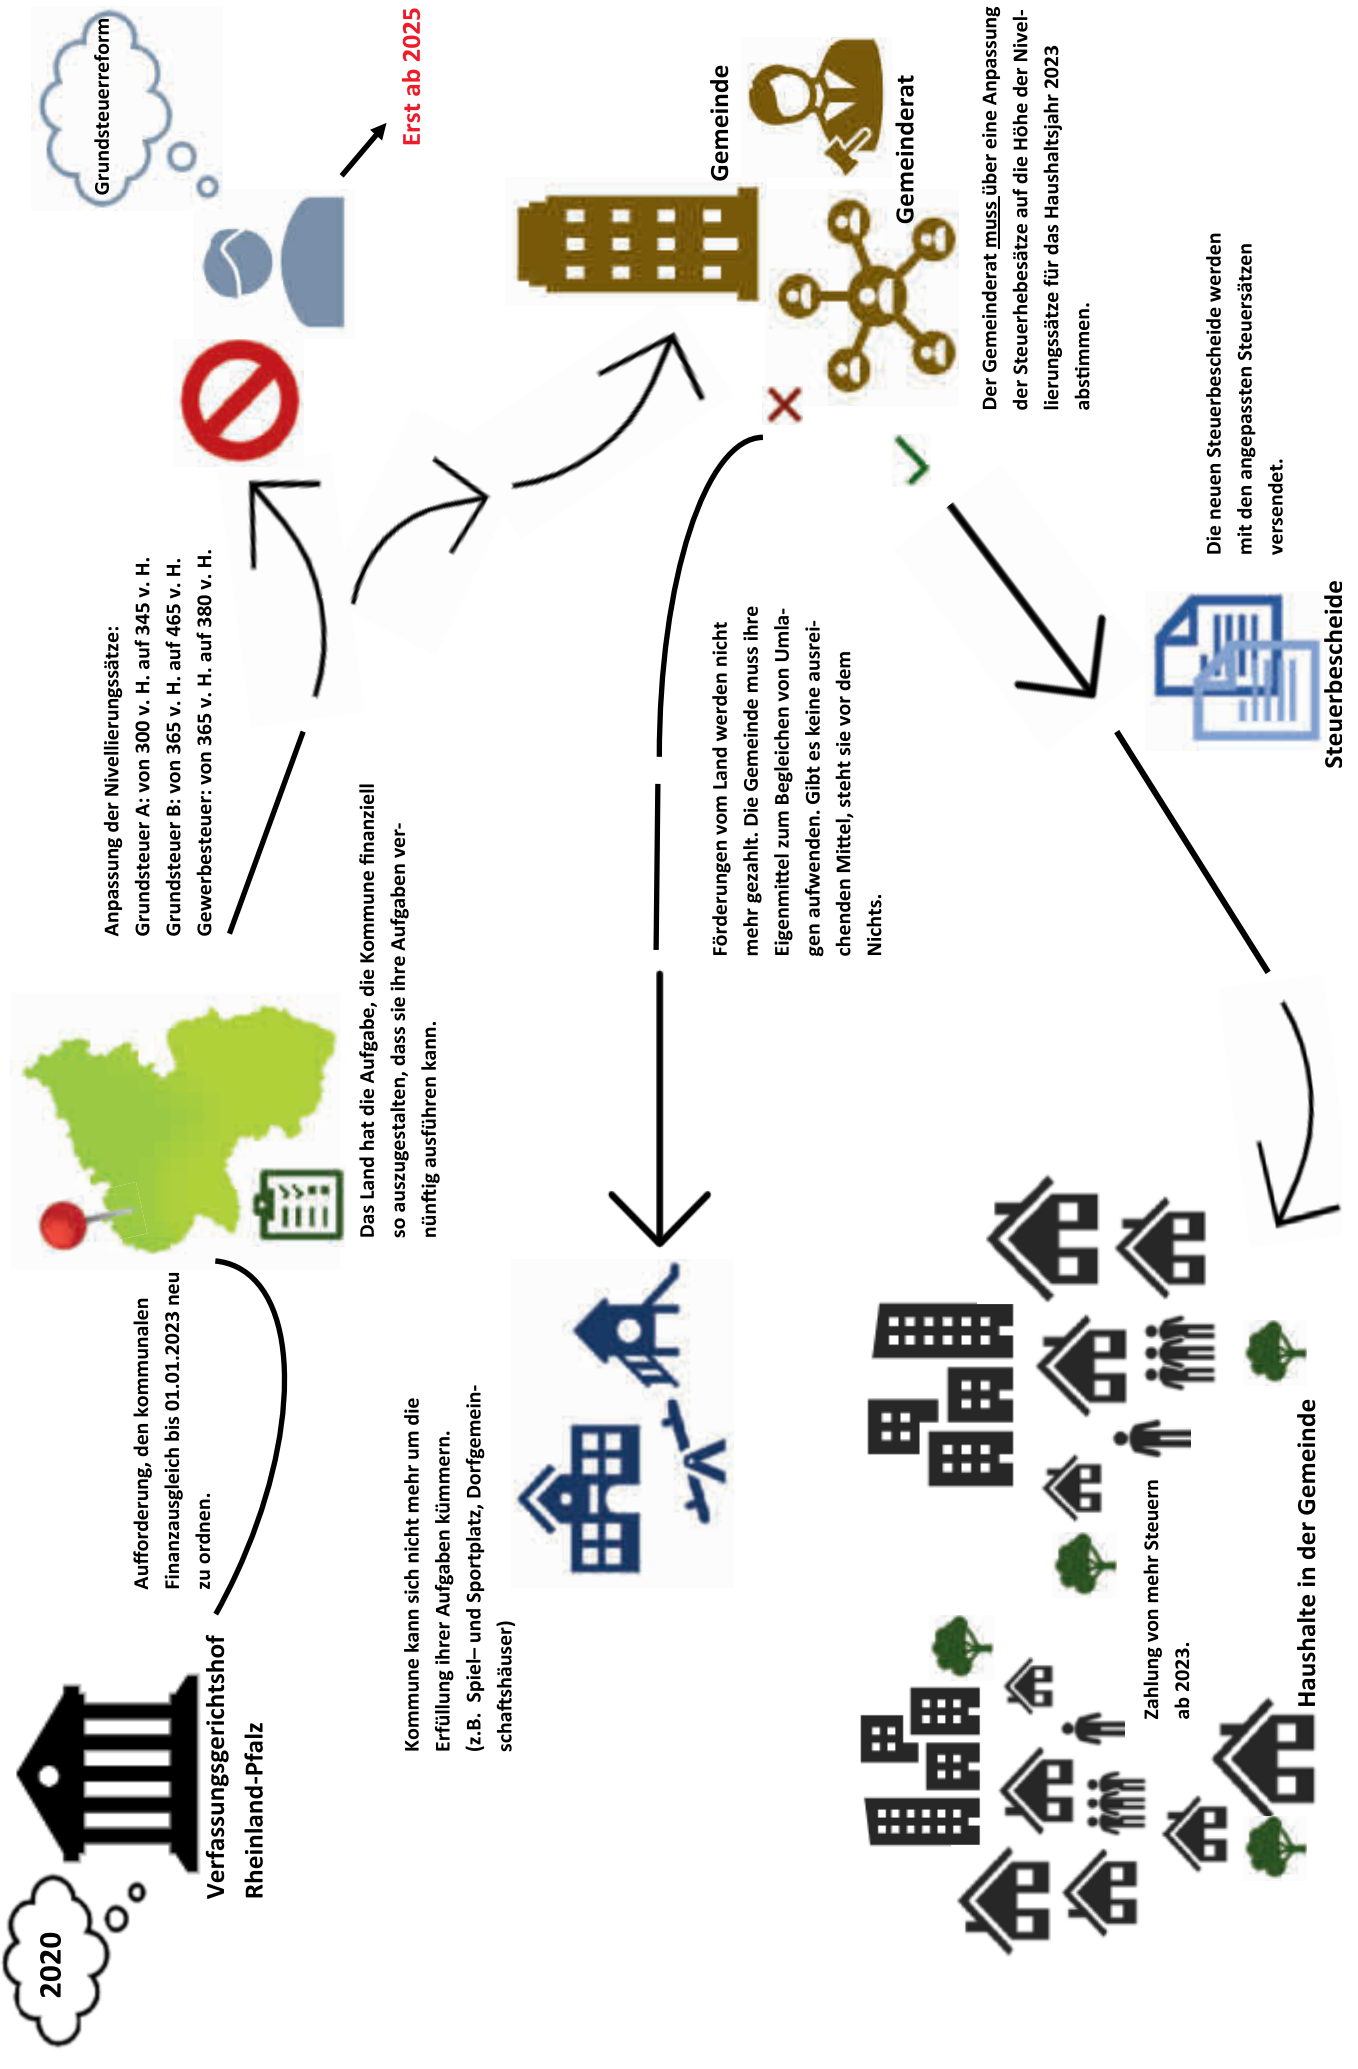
2020

Verfassungsgerichtshof Rheinland-Pfalz

Aufforderung, den kommunalen Finanzausgleich bis 01.01.2023 neu zu ordnen.

Das Land hat die Aufgabe, die Kommune finanziell so auszugestalten, dass sie ihre Aufgaben vernünftig ausführen kann.

Anpassung der Nivellierungssätze:
Grundsteuer A: von 300 v. H. auf 345 v. H.
Grundsteuer B: von 365 v. H. auf 465 v. H.
Gewerbesteuer: von 365 v. H. auf 380 v. H.

Grundsteuerreform

Erst ab 2025

Gemeinde

Gemeinderat

Der Gemeinderat muss über eine Anpassung der Steuerhebesätze auf die Höhe der Nivellierungssätze für das Haushaltsjahr 2023 abstimmen.

Förderungen vom Land werden nicht mehr gezahlt. Die Gemeinde muss ihre Eigenmittel zum Begleichen von Umlagen aufwenden. Gibt es keine ausreichenden Mittel, steht sie vor dem Nichts.

Kommune kann sich nicht mehr um die Erfüllung ihrer Aufgaben kümmern. (z.B. Spiel– und Sportplatz, Dorfgemeinschaftshäuser)

Die neuen Steuerbescheide werden mit den angepassten Steuersätzen versendet.

Steuerbescheide

Zahlung von mehr Steuern ab 2023.

Haushalte in der Gemeinde